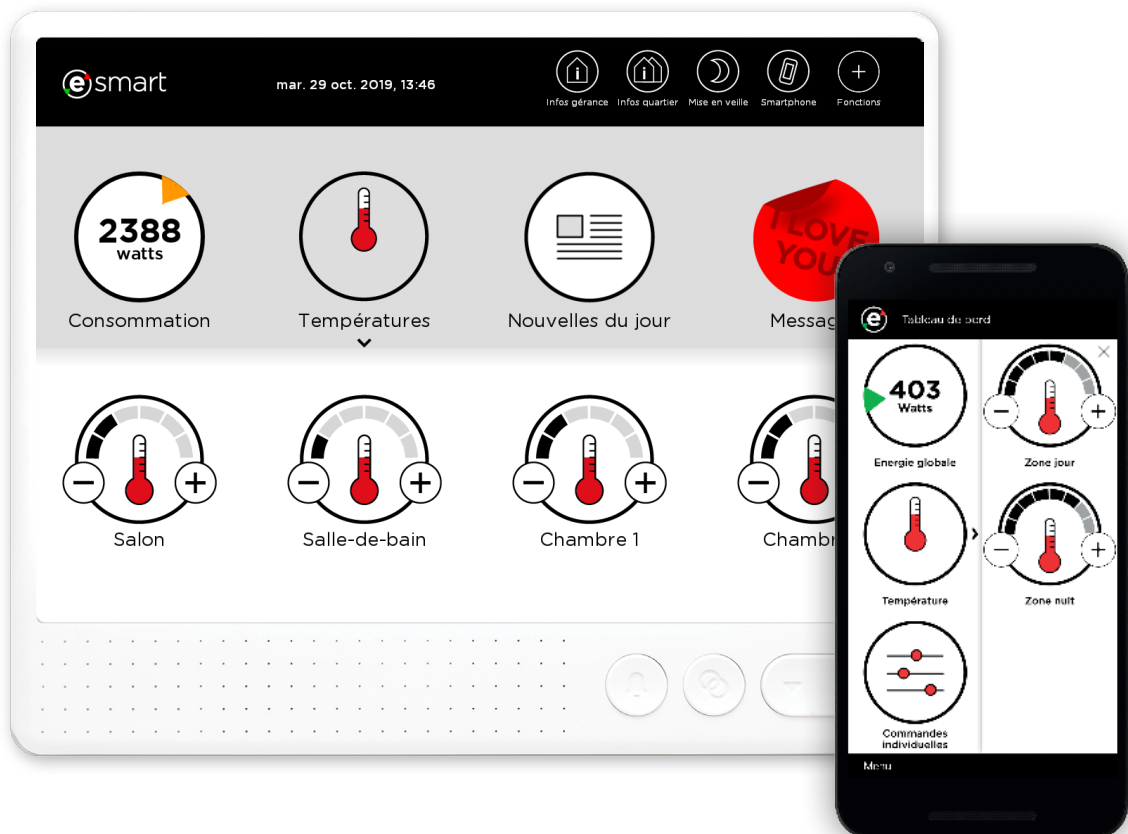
esmart

mar. 29 oct. 2019, 13:46

Infos gérance
Infos quartier
Mise en veille
Smartphone
Fonctions

2388
watts

Consommation

Températures

Nouvelles du jour

I LOVE YOU

Messag

Salon

Salle-de-bain

Chambre 1

Chambr

Tableau de bord

403
Watts

Energie globale

Zone jour

Température

Zone nuit

Commandes individuelles

Menu